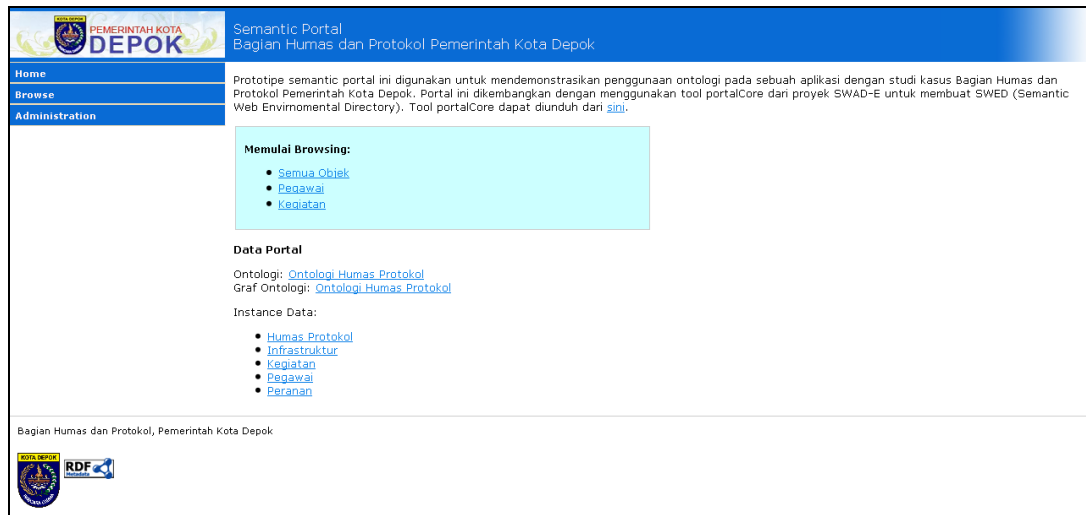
KOTA DEPOK
PEMERINTAH KOTA
DEPOK

Semantic Portal
Bagian Humas dan Protokol Pemerintah Kota Depok

Home
Browse
Administration

Prototipe semantic portal ini digunakan untuk mendemonstrasikan penggunaan ontologi pada sebuah aplikasi dengan studi kasus Bagian Humas dan Protokol Pemerintah Kota Depok. Portal ini dikembangkan dengan menggunakan tool portalCore dari proyek SWAD-E untuk membuat SWED (Semantic Web Envirnomental Directory). Tool portalCore dapat diunduh dari sini.

Memulai Browsing:

- Semua Objek
- Pegawai
- Kegiatan

Data Portal

Ontologi: Ontologi Humas Protokol
Graf Ontologi: Ontologi Humas Protokol

Instance Data:

- Humas Protokol
- Infrastruktur
- Kegiatan
- Pegawai
- Peranan

Bagian Humas dan Protokol, Pemerintah Kota Depok

KOTA DEPOK
RDF Metadata